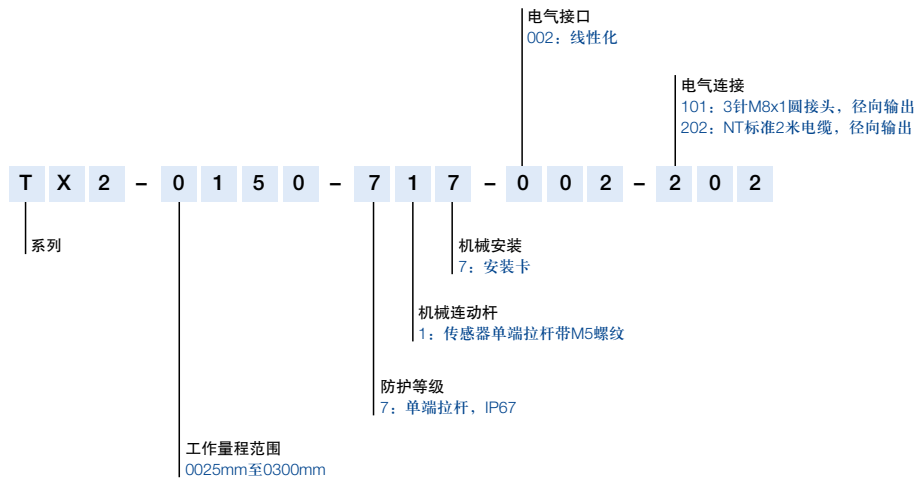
电气接口
002：线性化

电气连接
101：3针M8x1圆接头，径向输出
202：NT标准2米电缆，径向输出

T X 2 – 0 1 5 0 – 7 1 7 – 0 0 2 – 2 0 2

系列

机械安装
7：安装卡

机械连动杆
1：传感器单端拉杆带M5螺纹

防护等级
7：单端拉杆，IP67

工作量程范围
0025mm至0300mm